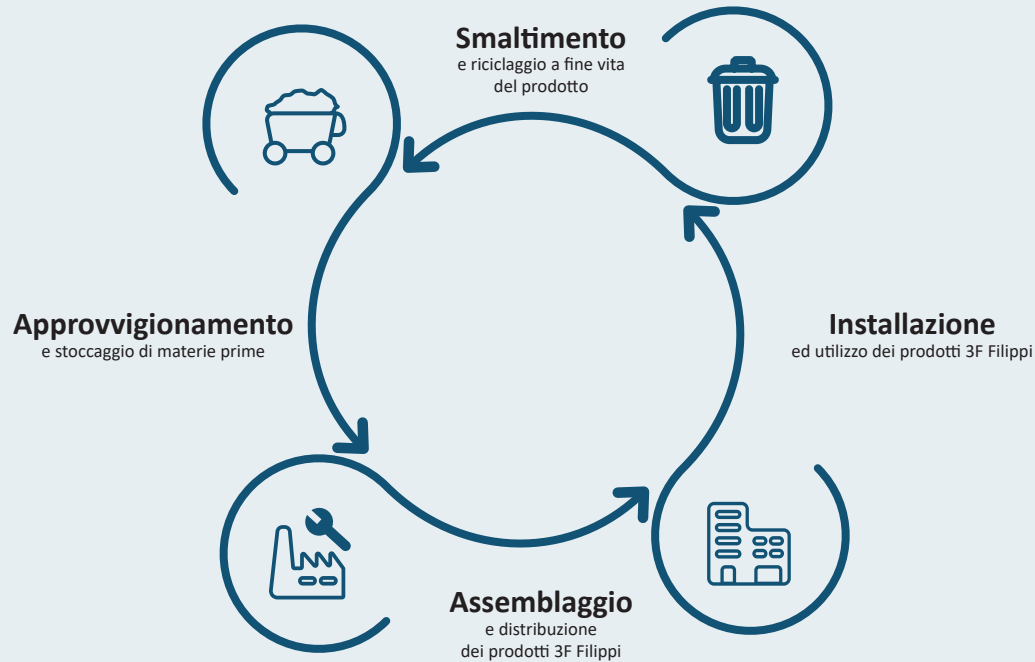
Smaltimento
e riciclaggio a fine vita del prodotto

Approvvigionamento
e stoccaggio di materie prime

Installazione
ed utilizzo dei prodotti 3F Filippi

Assemblaggio
e distribuzione dei prodotti 3F Filippi